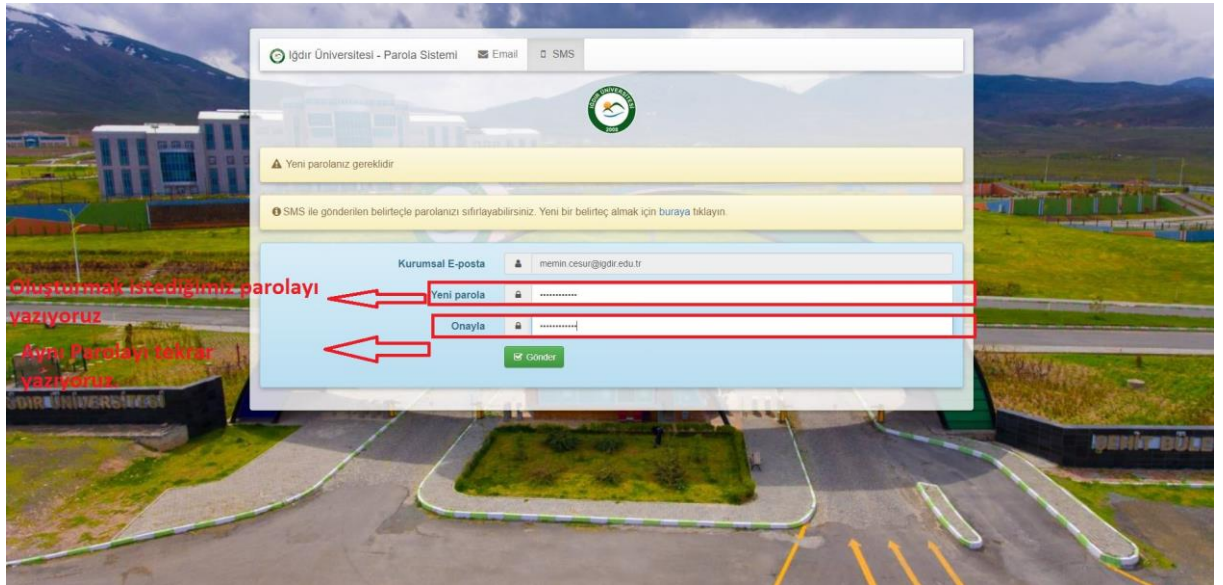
Iğdır Üniversitesi - Parola Sistemi Email SMS

IĞDIR ÜNİVERSİTESİ 2008

Yeni parolanız gereklidir

SMS ile gönderilen belirteçle parolanızı sıfırlayabilirsiniz. Yeni bir belirteç almak için buraya tıklayın.

Kurumsal E-posta memin.cesur@igdir.edu.tr

Oluşturmak istediğimiz parolayı yazıyoruz

Yeni parola ············

Onayla ············

Aynı Parolayı tekrar yazıyoruz.

Gönder

IĞDIR ÜNİVERSİTESİ

IĞDIR BÖLGE